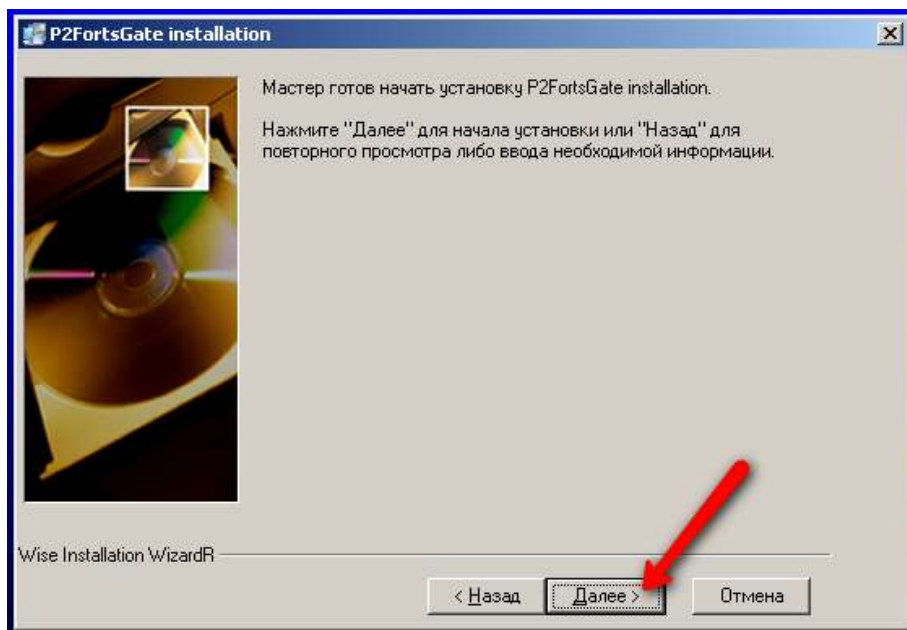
P2FortsGate installation

Мастер готов начать установку P2FortsGate installation.

Нажмите "Далее" для начала установки или "Назад" для повторного просмотра либо ввода необходимой информации.

Wise Installation WizardR

< Назад

Далее >

Отмена